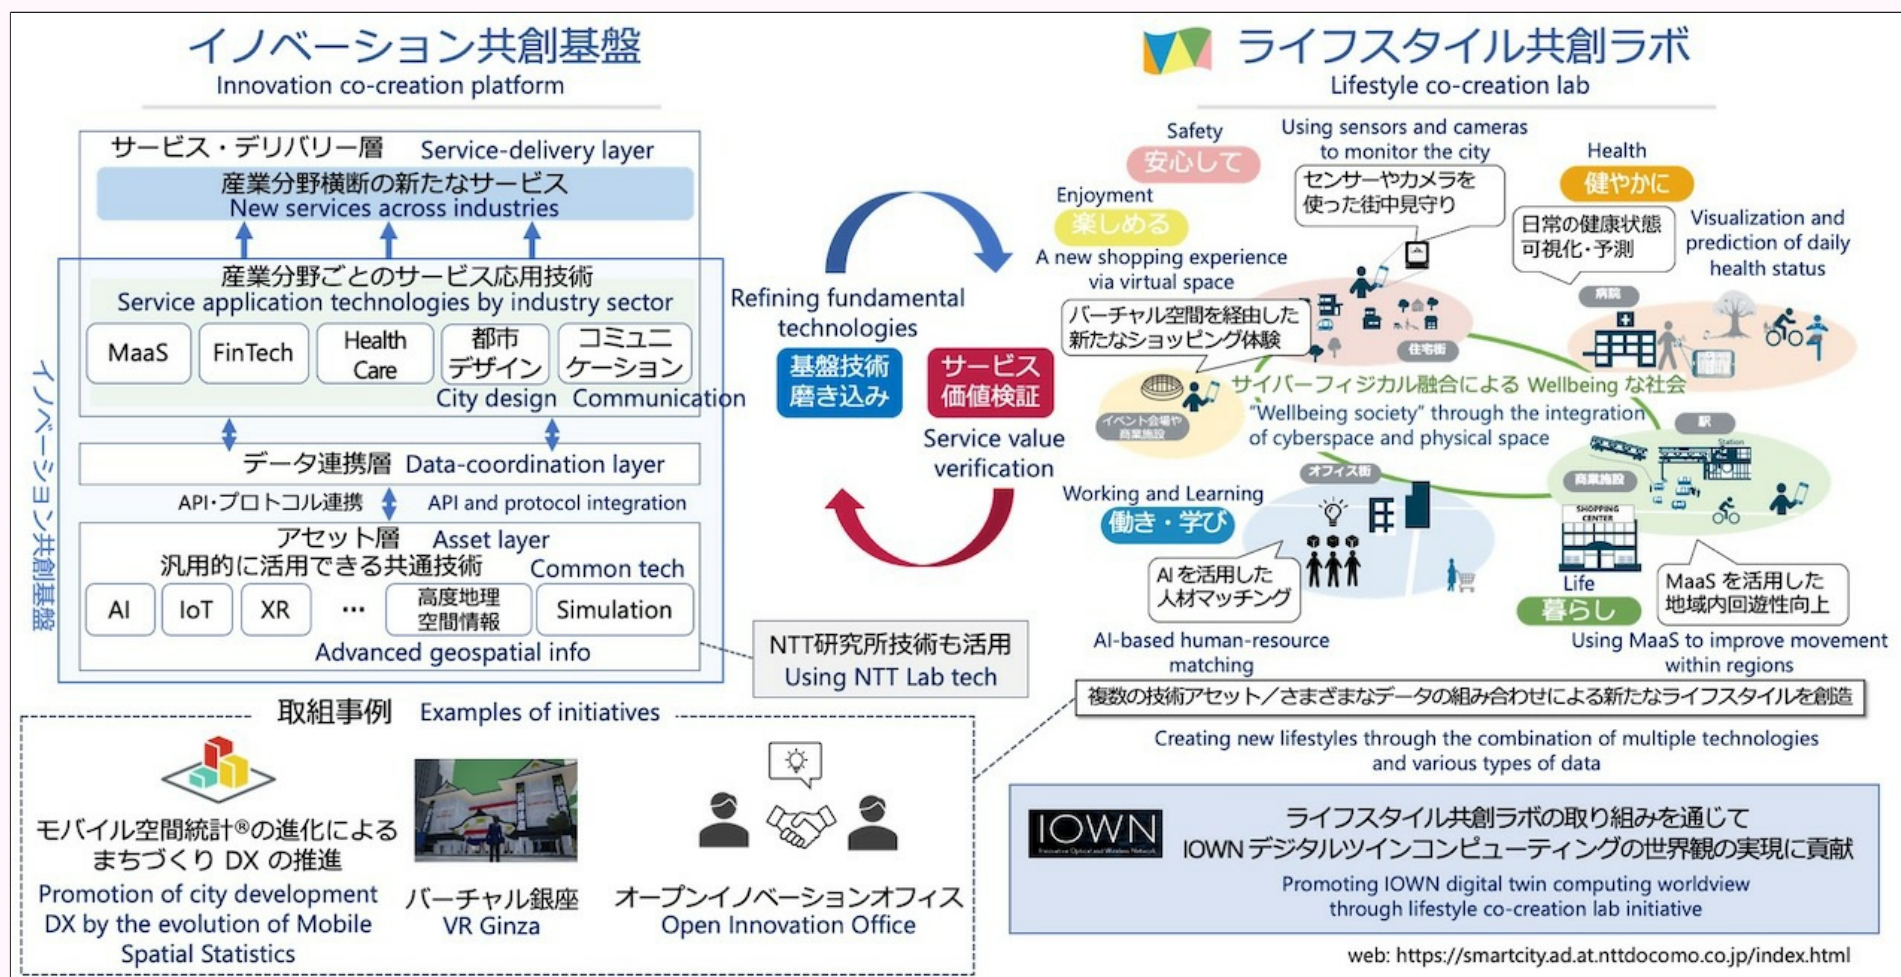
イノベーション共創基盤
Innovation co-creation platform

サービス・デリバリー層 Service-delivery layer
産業分野横断の新たなサービス
New services across industries

産業分野ごとのサービス応用技術
Service application technologies by industry sector
MaaS
FinTech
Health Care
都市デザイン
コミュニケーション
City design Communication

データ連携層 Data-coordination layer
API·プロトコル連携 API and protocol integration
アセット層 Asset layer
汎用的に活用できる共通技術 Common tech
AI
IoT
XR
…
高度地理空間情報
Simulation
Advanced geospatial info

イノベーション共創基盤

Refining fundamental technologies
基盤技術磨き込み
サービス価値検証
Service value verification

NTT研究所技術も活用
Using NTT Lab tech

ライフスタイル共創ラボ
Lifestyle co-creation lab

Safety
安心して
Using sensors and cameras to monitor the city
センサーやカメラを使った街中見守り
Health
健やかに
日常の健康状態可視化・予測
Visualization and prediction of daily health status
Enjoyment
楽しめる
A new shopping experience via virtual space
バーチャル空間を経由した新たなショッピング体験
病院
住宅街
イベント会場や商業施設
サイバーフィジカル融合による Wellbeing な社会
"Wellbeing society" through the integration of cyberspace and physical space
駅
Station
オフィス街
商業施設
SHOPPING CENTER
Working and Learning
働き・学び
AIを活用した人材マッチング
AI-based human-resource matching
Life
暮らし
MaaS を活用した地域内回遊性向上
Using MaaS to improve movement within regions

複数の技術アセット／さまざまなデータの組み合わせによる新たなライフスタイルを創造
Creating new lifestyles through the combination of multiple technologies and various types of data

IOWN
Innovative Optical and Wireless Network
ライフスタイル共創ラボの取り組みを通じて
IOWN デジタルツインコンピューティングの世界観の実現に貢献
Promoting IOWN digital twin computing worldview through lifestyle co-creation lab initiative

取組事例 Examples of initiatives
モバイル空間統計®の進化によるまちづくり DX の推進
Promotion of city development DX by the evolution of Mobile Spatial Statistics
バーチャル銀座
VR Ginza
オープンイノベーションオフィス
Open Innovation Office

web: https://smartcity.ad.at.nttdocomo.co.jp/index.html